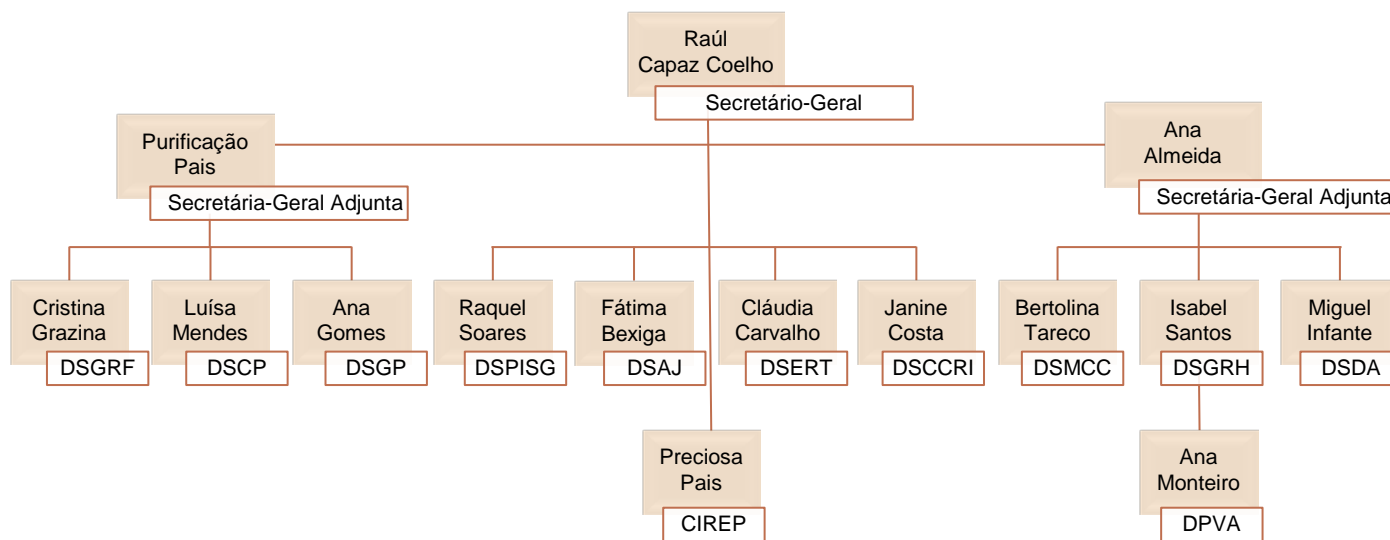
Raúl Capaz Coelho
Secretário-Geral

Purificação Pais
Secretária-Geral Adjunta

Ana Almeida
Secretária-Geral Adjunta

Cristina Grazina
DSGRF

Luísa Mendes
DSCP

Ana Gomes
DSGP

Raquel Soares
DSPISG

Fátima Bexiga
DSAJ

Cláudia Carvalho
DSERT

Janine Costa
DSCCRI

Bertolina Tareco
DSMCC

Isabel Santos
DSGRH

Miguel Infante
DSDA

Preciosa Pais
CIREP

Ana Monteiro
DPVA